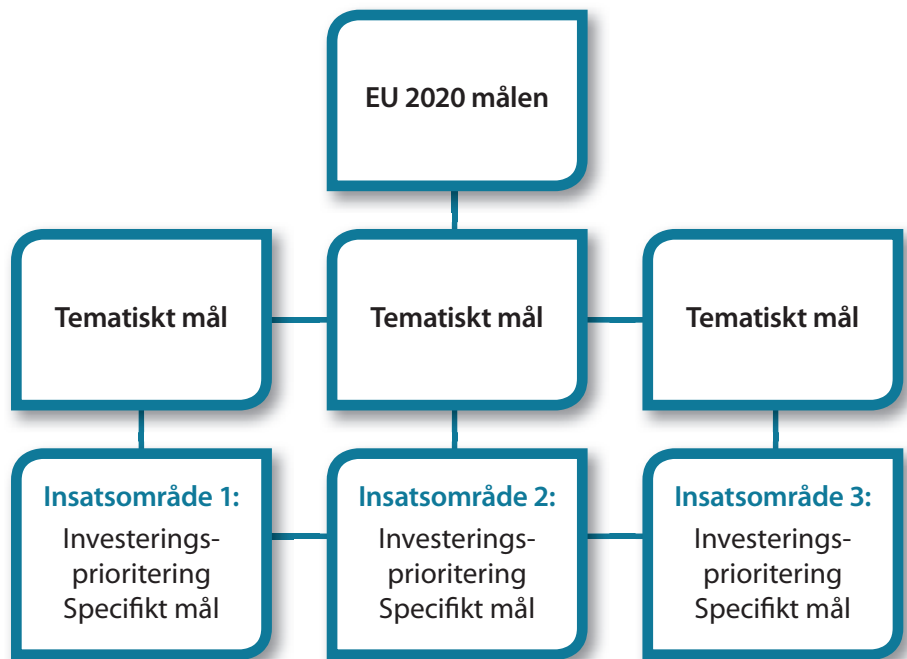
EU 2020 målen

Tematiskt mål

Tematiskt mål

Tematiskt mål

Insatsområde 1:
Investeringsprioritering
Specifikt mål

Insatsområde 2:
Investeringsprioritering
Specifikt mål

Insatsområde 3:
Investeringsprioritering
Specifikt mål